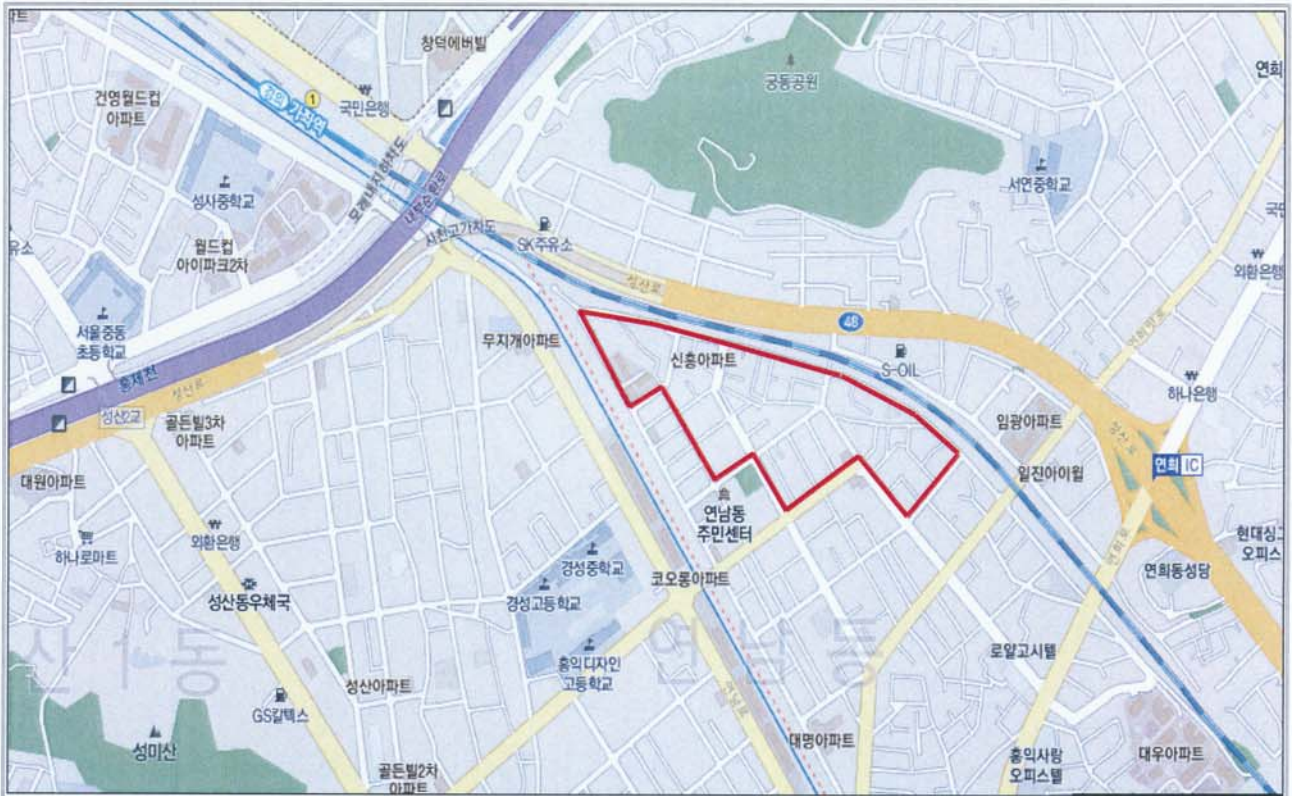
창덕에버빌
궁동공원
연희
건영월드컵 아파트
가좌역
1
국민은행
서연중학교
성사중학교
모래내지하차도
서부간선로
국민
유소
서천고가차도
SK주유소
월드컵 아이파크2차
외환은행
성산로
서울중동 초등학교
무지개아파트
46
신흥아파트
S-OIL
하나은행
홍제천
성산로
성산2교
골든빌3차 아파트
임광아파트
성산로
연희 IC
일진아이윌
대원아파트
외환은행
연남동 주민센터
하나로마트
현대싱그 오피스
코오롱아파트
연희동성당
성산동우체국
경성중학교
경성고등학교
산 1 동
연 남 동
로얄고시텔
홍익디자인 고등학교
성산아파트
GS칼텍스
성미산
대명아파트
홍익사랑 오피스텔
대우아파트
골든빌2차 아파트